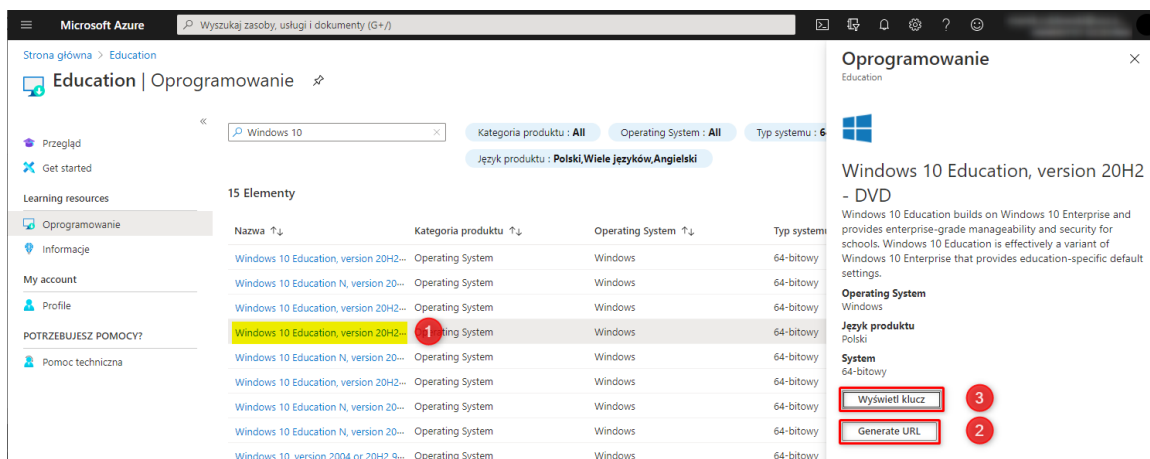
Microsoft Azure

Wyszukaj zasoby, usługi i dokumenty (G+/)

Strona główna > Education

Education | Oprogramowanie

«

Przegląd

Get started

Learning resources

Oprogramowanie

Informacje

My account

Profile

POTRZEBUJESZ POMOCY?

Pomoc techniczna

Windows 10

Kategoria produktu : All

Operating System : All

Typ systemu : 6

Język produktu : Polski,Wiele języków,Angielski

15 Elementy

| Nazwa ↑↓ | Kategoria produktu ↑↓ | Operating System ↑↓ | Typ systemu |
|---|---|---|---|
| Windows 10 Education, version 20H2-... | Operating System | Windows | 64-bitowy |
| Windows 10 Education N, version 20-... | Operating System | Windows | 64-bitowy |
| Windows 10 Education, version 20H2-... | Operating System | Windows | 64-bitowy |
| Windows 10 Education, version 20H2-... 1 | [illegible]ting System | Windows | 64-bitowy |
| Windows 10 Education, version 20H2-... | Operating System | Windows | 64-bitowy |
| Windows 10 Education, version 20H2-... | Operating System | Windows | 64-bitowy |
| Windows 10 Education N, version 20-... | Operating System | Windows | 64-bitowy |
| Windows 10 Education N, version 20-... | Operating System | Windows | 64-bitowy |
| Windows 10, version 2004 or 20H2 9... | Operating System | Windows | 64-bitowy |

Oprogramowanie

Education

Windows 10 Education, version 20H2 - DVD

Windows 10 Education builds on Windows 10 Enterprise and provides enterprise-grade manageability and security for schools. Windows 10 Education is effectively a variant of Windows 10 Enterprise that provides education-specific default settings.

Operating System
Windows

Język produktu
Polski

System
64-bitowy

Wyświetl klucz 3

Generate URL 2